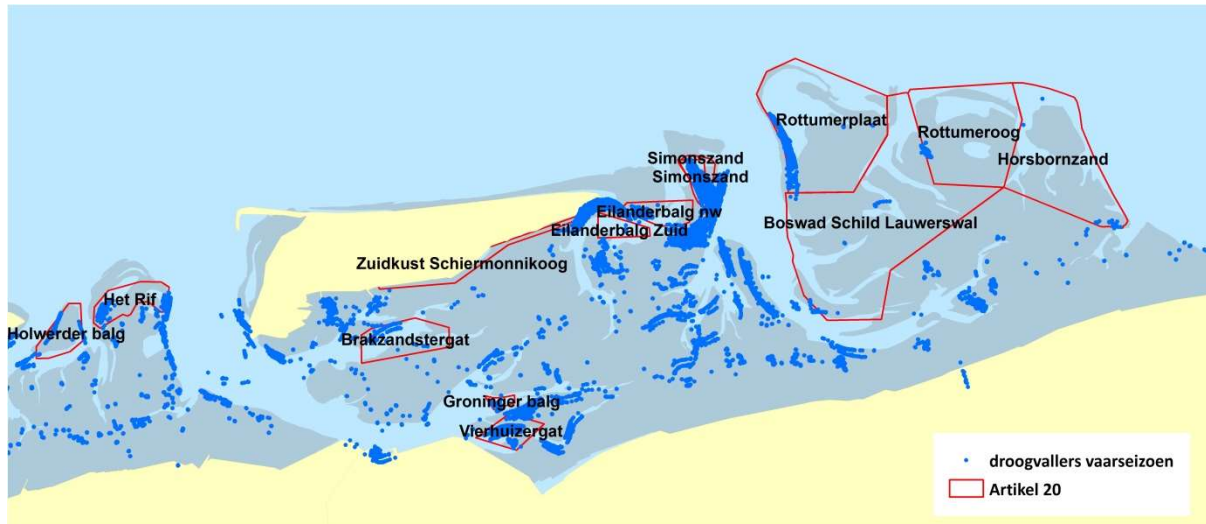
Simonszand
Simonszand
Rottumerplaat
Rottumeroog
Horsbornzand
Eilanderbalg nw
Eilanderbalg Zuid
Boswad Schild Lauwerswal
Zuidkust Schiermonnikoog
Het Rif
Holwerder balg
Brakzandstergat
Groninger balg
Vierhuizergat

droogvallers vaarseizoen
Artikel 20